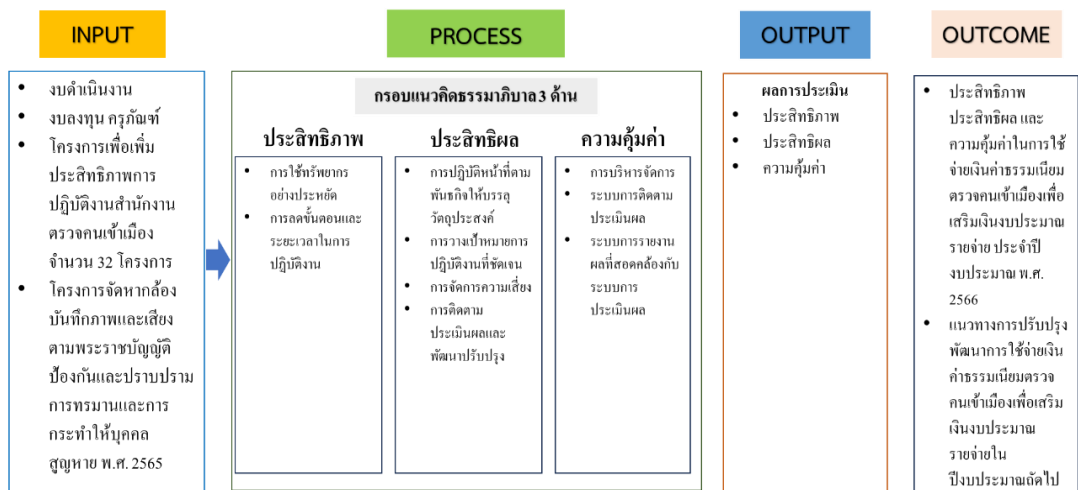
INPUT

- งบดำเนินงาน
- งบลงทุน ครุภัณฑ์
- โครงการเพื่อเพิ่มประสิทธิภาพการปฏิบัติงานสำนักงานตรวจคนเข้าเมือง จำนวน 32 โครงการ
- โครงการจัดหากล้องบันทึกภาพและเสียงตามพระราชบัญญัติป้องกันและปราบปรามการทรมานและการกระทำให้บุคคลสูญหาย พ.ศ. 2565

PROCESS

กรอบแนวคิดธรรมาภิบาล3 ด้าน

ประสิทธิภาพ

- การใช้ทรัพยากรอย่างประหยัด
- การลดขั้นตอนและระยะเวลาในการปฏิบัติงาน

ประสิทธิผล

- การปฏิบัติหน้าที่ตามพันธกิจให้บรรลุวัตถุประสงค์
- การวางเป้าหมายการปฏิบัติงานที่ชัดเจน
- การจัดการความเสี่ยง
- การติดตามประเมินผลและพัฒนาปรับปรุง

ความคุ้มค่า

- การบริหารจัดการ
- ระบบการติดตามประเมินผล
- ระบบการรายงานผลที่สอดคล้องกับระบบการประเมินผล

OUTPUT

ผลการประเมิน

- ประสิทธิภาพ
- ประสิทธิผล
- ความคุ้มค่า

OUTCOME

- ประสิทธิภาพ ประสิทธิผล และความคุ้มค่าในการใช้จ่ายเงินค่าธรรมเนียมตรวจคนเข้าเมืองเพื่อเสริมเงินงบประมาณรายจ่าย ประจำปีงบประมาณ พ.ศ. 2566
- แนวทางการปรับปรุงพัฒนาการใช้จ่ายเงินค่าธรรมเนียมตรวจคนเข้าเมืองเพื่อเสริมเงินงบประมาณรายจ่ายในปีงบประมาณถัดไป